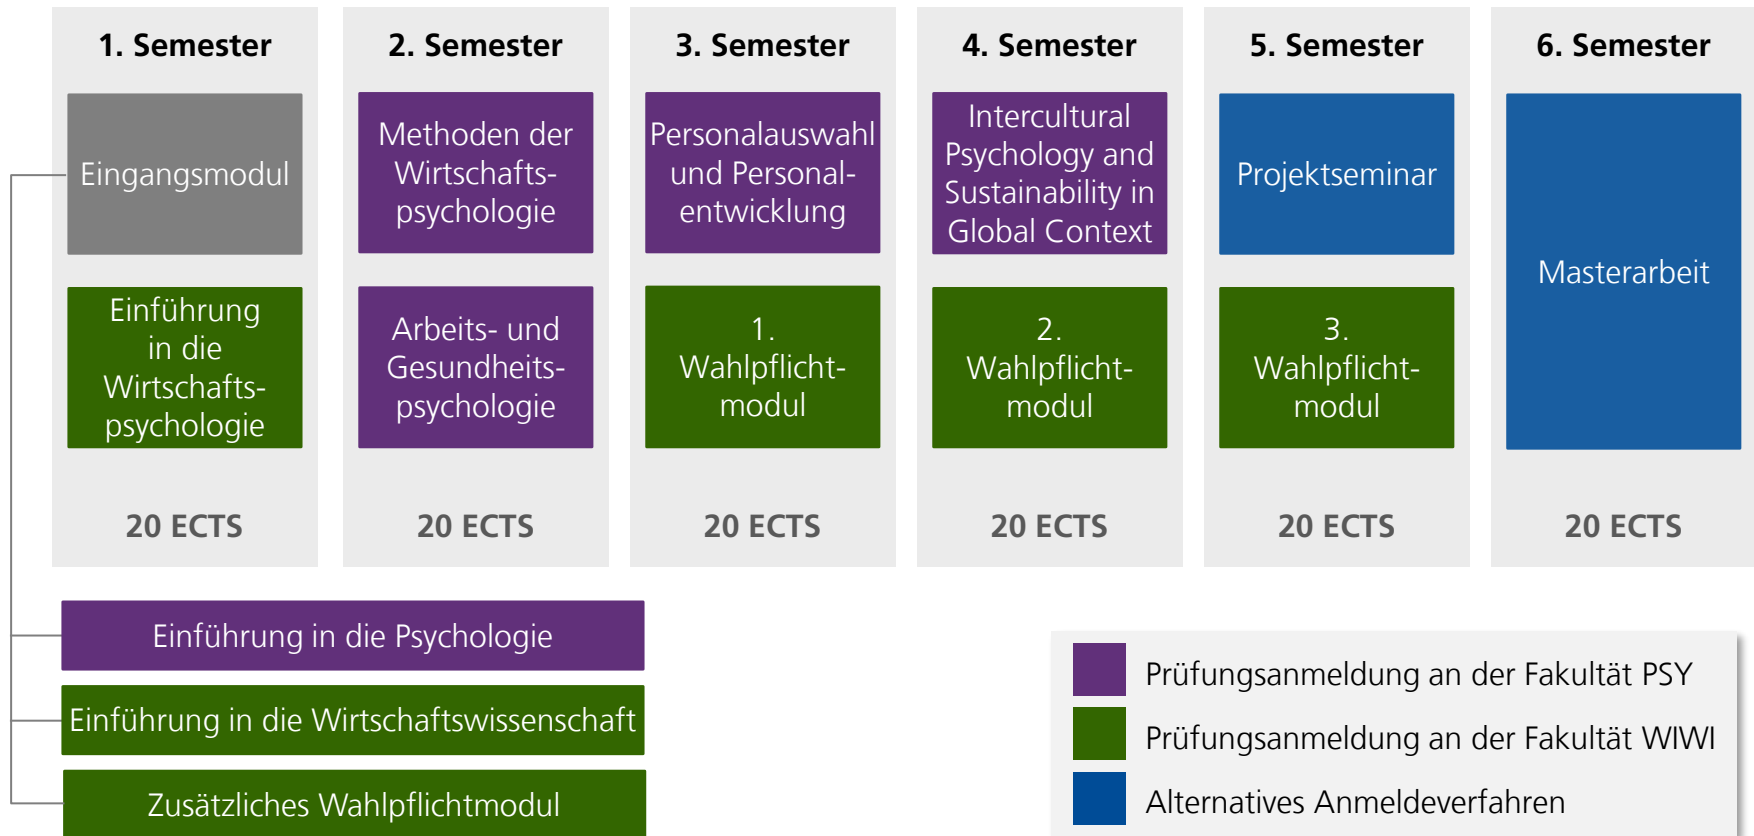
1. Semester

Eingangsmodul

Einführung in die Wirtschaftspsychologie

20 ECTS

2. Semester

Methoden der Wirtschaftspsychologie

Arbeits- und Gesundheitspsychologie

20 ECTS

3. Semester

Personalauswahl und Personalentwicklung

1. Wahlpflichtmodul

20 ECTS

4. Semester

Intercultural Psychology and Sustainability in Global Context

2. Wahlpflichtmodul

20 ECTS

5. Semester

Projektseminar

3. Wahlpflichtmodul

20 ECTS

6. Semester

Masterarbeit

20 ECTS

Einführung in die Psychologie

Einführung in die Wirtschaftswissenschaft

Zusätzliches Wahlpflichtmodul

Prüfungsanmeldung an der Fakultät PSY

Prüfungsanmeldung an der Fakultät WIWI

Alternatives Anmeldeverfahren